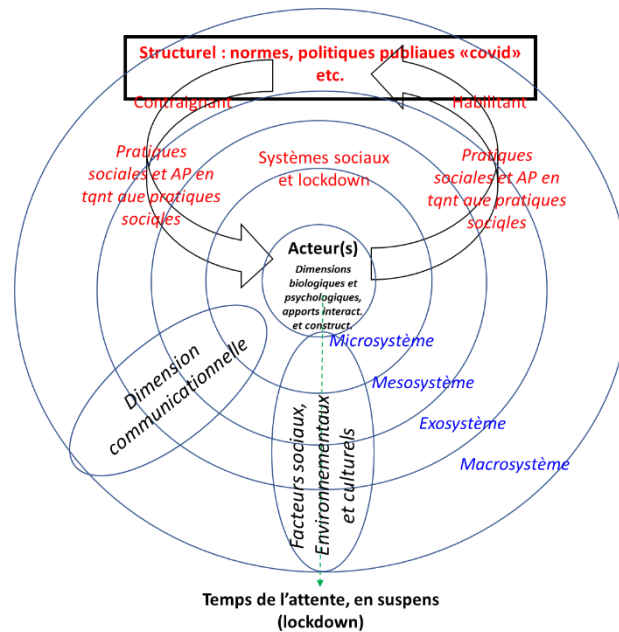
Structurel : normes, politiques publiaues «covid» etc.

Contraignant

Habilitant

Pratiques sociales et AP en tqnt aue pratiques sociales

Systèmes sociaux et lockdown

Pratiques sociales et AP en tqnt aue pratiques socigles

Acteur(s)

Dimensions biologiques et psychologiques, apports interact. et construct.

Microsystème

Mesosystème

Exosystème

Macrosystème

Dimension communicationnelle

Facteurs sociaux, Environnementaux et culturels

Temps de l'attente, en suspens (lockdown)